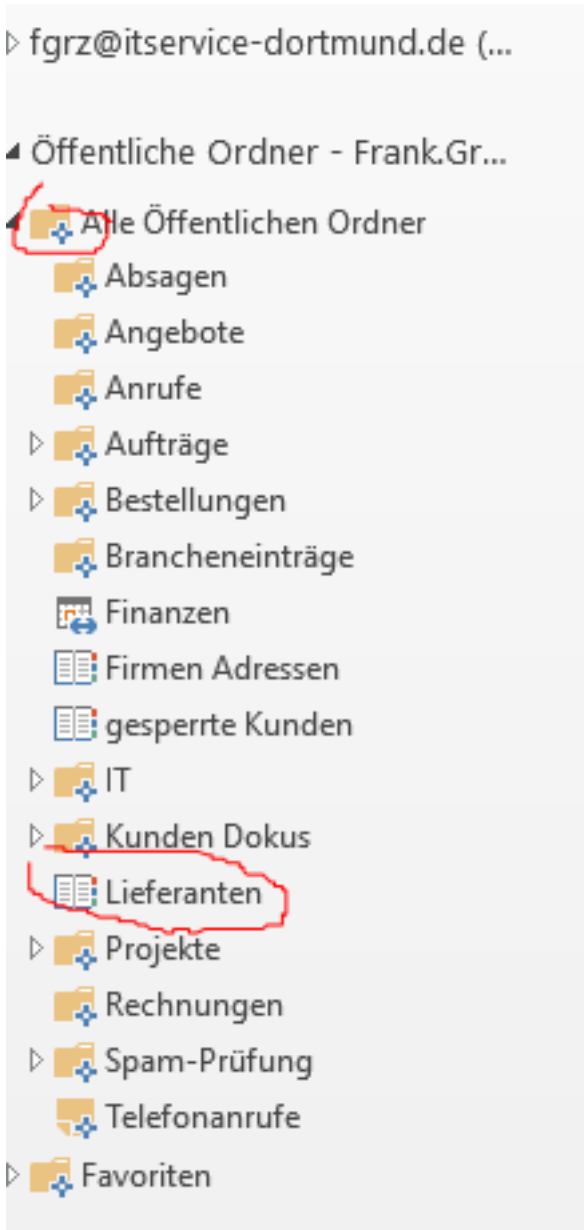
fgrz@itservice-dortmund.de (...

Öffentliche Ordner - Frank.Gr...

Alle Öffentlichen Ordner

Absagen

Angebote

Anrufe

Aufträge

Bestellungen

Brancheneinträge

Finanzen

Firmen Adressen

gesperrte Kunden

IT

Kunden Dokus

Lieferanten

Projekte

Rechnungen

Spam-Prüfung

Telefonanrufe

Favoriten